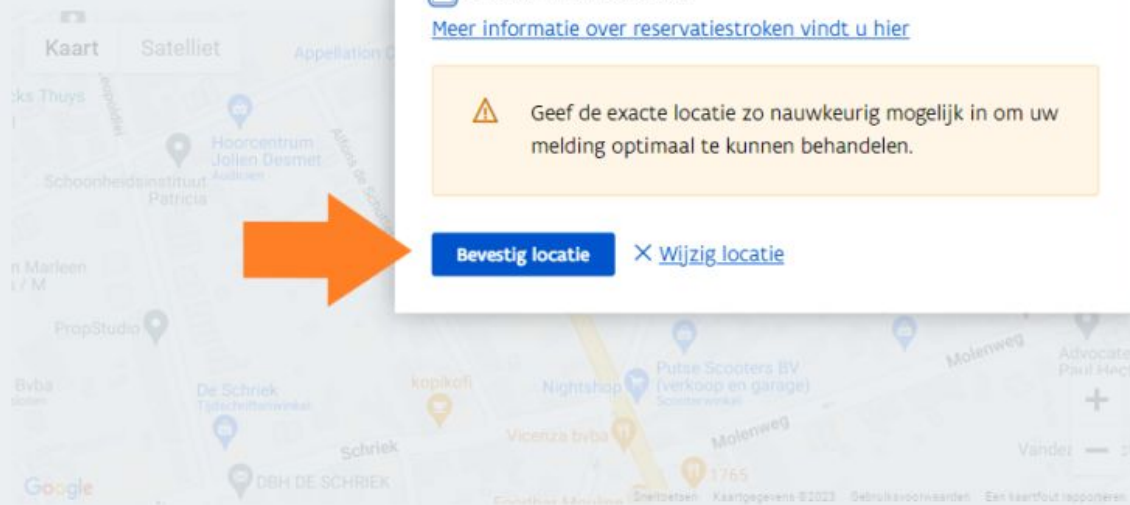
Kaart Satelliet

Meer informatie over reservatiestroken vindt u hier

Geef de exacte locatie zo nauwkeurig mogelijk in om uw melding optimaal te kunnen behandelen.

Bevestig locatie

Wijzig locatie

Appellation
Hoorcentrum Jolien Desmet Audicien
Schoonheidsinstituut Patricia
PropStudio
De Schriek Tijdschriftenwinkel
Schriek
DBH DE SCHRIEK
kopikofi
Nightshop
Putse Scooters BV (verkoop en garage) Scooterwinkel
Vicenza bvba
Molenweg
Molenweg
1765
Advocate Paul Heg
Vandez

Google
Sneltoetsen Kaartgegevens ©2023 Gebruiksvoorwaarden Een kaartfout rapporteren